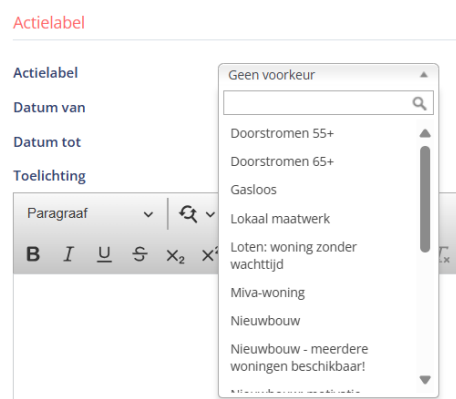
Actielabel

Actielabel
Datum van
Datum tot
Toelichting

Geen voorkeur

Doorstromen 55+
Doorstromen 65+
Gasloos
Lokaal maatwerk
Loten: woning zonder wachttijd
Miva-woning
Nieuwbouw
Nieuwbouw - meerdere woningen beschikbaar!
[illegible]

Paragraaf

B I U S $X_2$ $X^2$